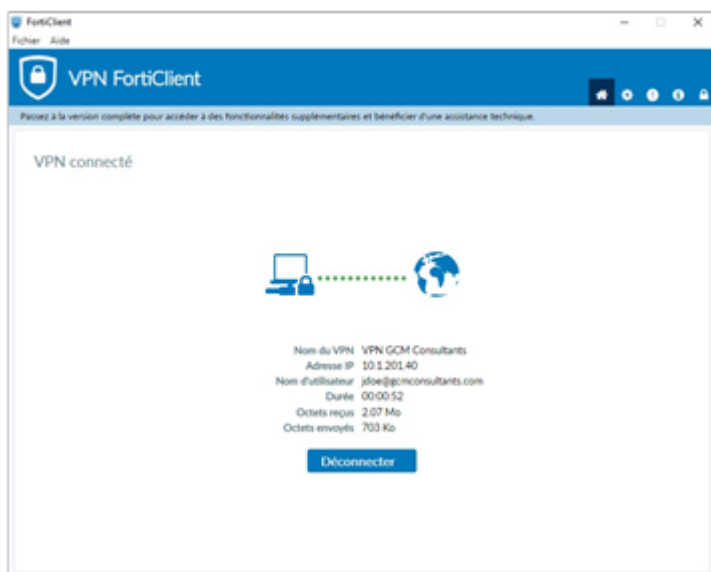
FortiClient
Fichier Aide

VPN FortiClient

Passez à la version complète pour accéder à des fonctionnalités supplémentaires et bénéficier d'une assistance technique.

VPN connecté

| | |
|---|---|
| Nom du VPN | VPN GCM Consultants |
| Adresse IP | 10.1.201.40 |
| Nom d'utilisateur | jdoe@gcmconsultants.com |
| Durée | 00:00:52 |
| Octets reçus | 2.07 Mo |
| Octets envoyés | 703 Ko |

Déconnecter